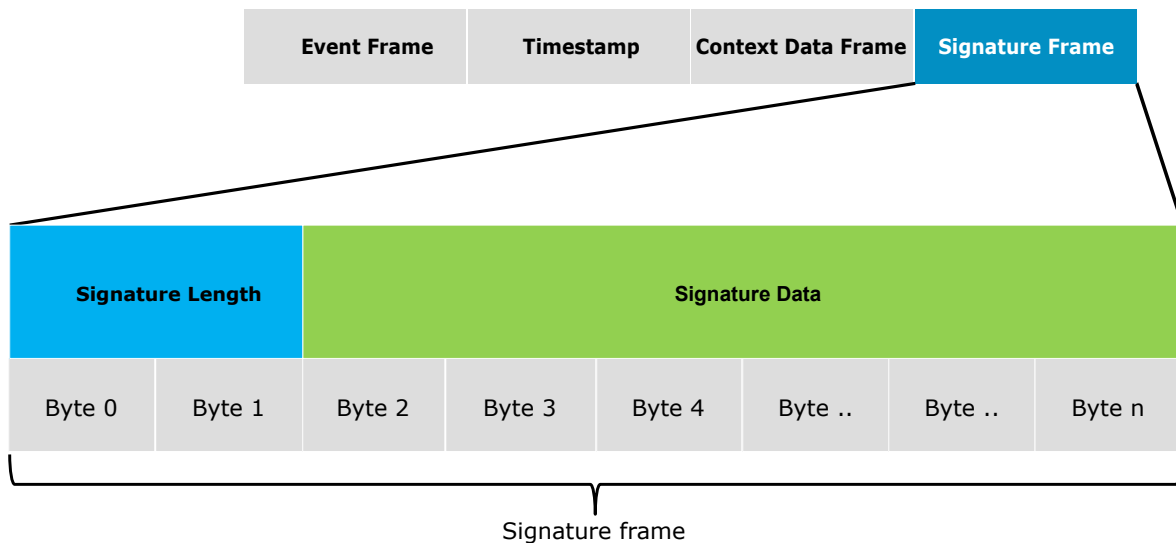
| Event Frame | Timestamp | Context Data Frame | Signature Frame |
|---|---|---|---|

| Signature Length | | Signature Data | | | | | |
|---|---|---|---|---|---|---|---|
| Byte 0 | Byte 1 | Byte 2 | Byte 3 | Byte 4 | Byte .. | Byte .. | Byte n |

Signature frame